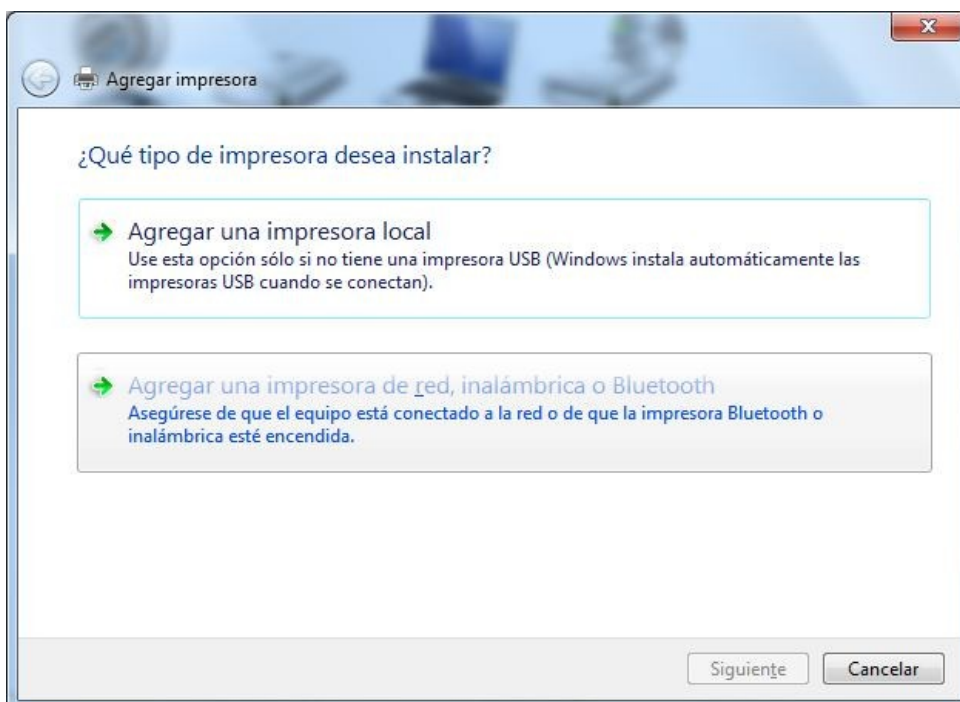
Agregar impresora

¿Qué tipo de impresora desea instalar?

Agregar una impresora local
Use esta opción sólo si no tiene una impresora USB (Windows instala automáticamente las impresoras USB cuando se conectan).

Agregar una impresora de red, inalámbrica o Bluetooth
Asegúrese de que el equipo está conectado a la red o de que la impresora Bluetooth o inalámbrica esté encendida.

Siguiente
Cancelar